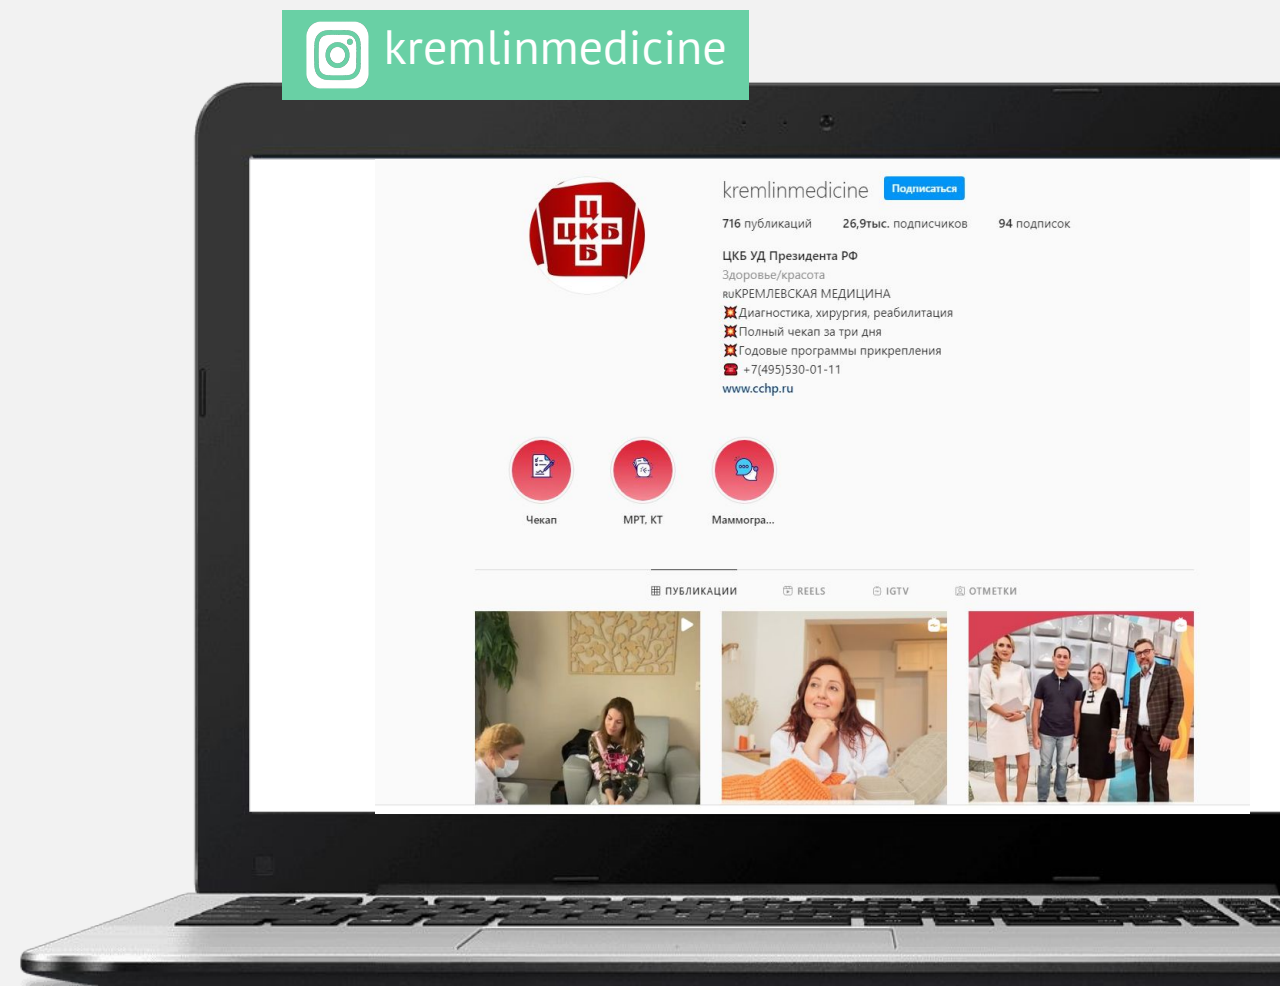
kremlinmedicine

П
ЦКБ
Б

kremlinmedicine Подписаться

716 публикаций 26,9тыс. подписчиков 94 подписок

ЦКБ УД Президента РФ
Здоровье/красота
RUКРЕМЛЕВСКАЯ МЕДИЦИНА
💢Диагностика, хирургия, реабилитация
💢Полный чекап за три дня
💢Годовые программы прикрепления
☎️ +7(495)530-01-11
www.cchp.ru

Чекап
МРТ, КТ
Маммогра...

ПУБЛИКАЦИИ REELS IGTV ОТМЕТКИ